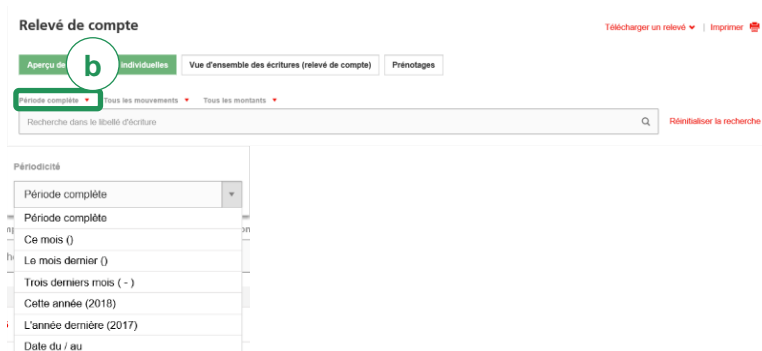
Relevé de compte

Télécharger un relevé | Imprimer

Aperçu de b individuelles | Vue d'ensemble des écritures (relevé de compte) | Prénotages

Période complète Tous les mouvements Tous les montants

Recherche dans le libellé d'écriture

Réinitialiser la recherche

Périodicité

Période complète

Période complète
Ce mois ()
Le mois dernier ()
Trois derniers mois ( - )
Cette année (2018)
L'année dernière (2017)
Date du / au